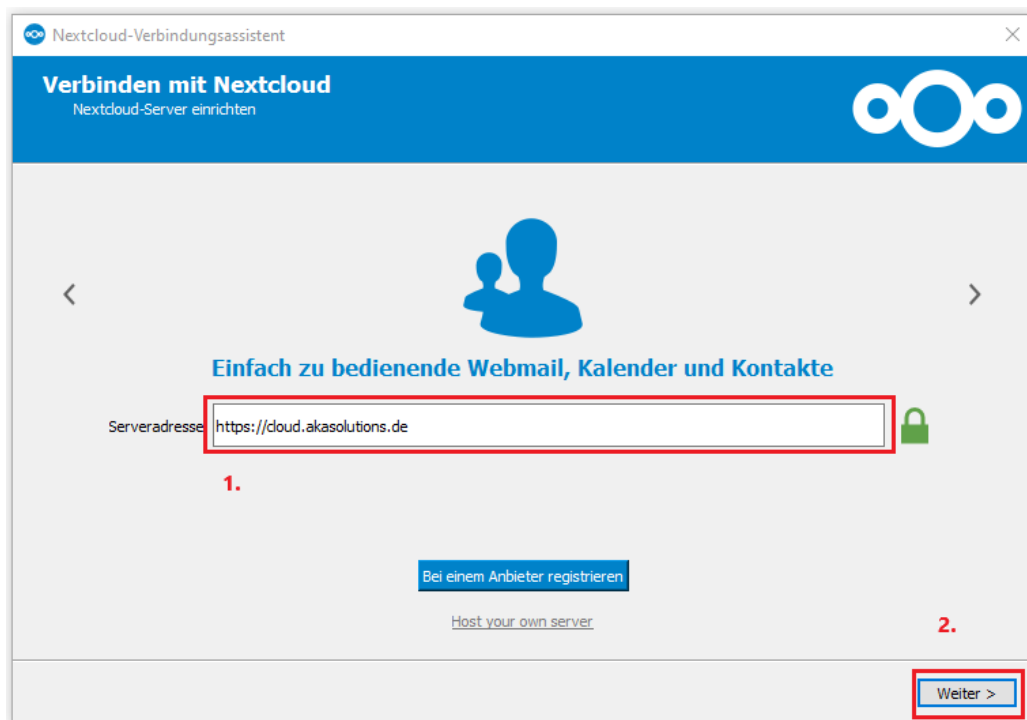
Nextcloud-Verbindungsassistent

Verbinden mit Nextcloud
Nextcloud-Server einrichten

Einfach zu bedienende Webmail, Kalender und Kontakte

Serveradresse https://cloud.akasolutions.de

1.

Bei einem Anbieter registrieren

Host your own server

2.

Weiter >